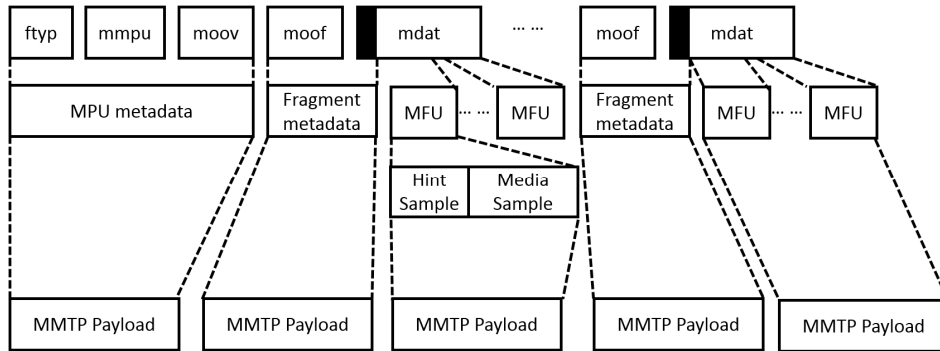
ftyp

mmpu

moov

moof

mdat

… …

moof

mdat

MPU metadata

Fragment metadata

MFU

… …

MFU

Fragment metadata

MFU

… …

MFU

Hint Sample

Media Sample

MMTP Payload

MMTP Payload

MMTP Payload

MMTP Payload

MMTP Payload